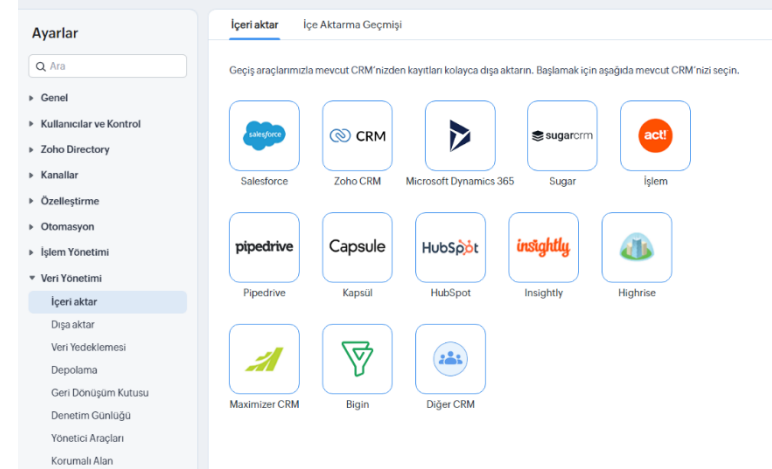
Ayarlar

Ara

Genel
Kullanıcılar ve Kontrol
Zoho Directory
Kanallar
Özelleştirme
Otomasyon
İşlem Yönetimi
Veri Yönetimi
İçeri aktar
Dışa aktar
Veri Yedeklemesi
Depolama
Geri Dönüşüm Kutusu
Denetim Günlüğü
Yönetici Araçları
Korumalı Alan

İçeri aktar | İçe Aktarma Geçmişi

Geçiş araçlarımızla mevcut CRM'nizden kayıtları kolayca dışa aktarın. Başlamak için aşağıda mevcut CRM'nizi seçin.

salesforce
Salesforce

CRM
Zoho CRM

Microsoft Dynamics 365

sugarcrm
Sugar

act!
İşlem

pipedrive
Pipedrive

Capsule
Kapsül

HubSpot
HubSpot

insightly
Insightly

Highrise

Maximizer CRM

Bigin

Diğer CRM